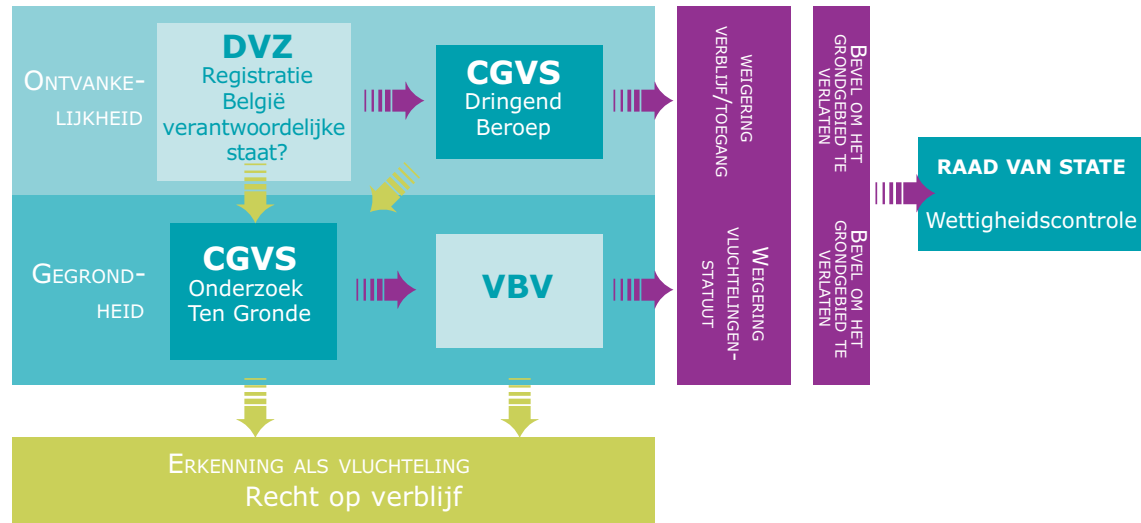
Ontvankelijkheid

DVZ
Registratie België verantwoordelijke staat?

CGVS
Dringend Beroep

Gegrondheid

CGVS
Onderzoek Ten Gronde

VBV

Weigering verblijf/toegang

Weigering vluchtelingenstatuut

Bevel om het grondgebied te verlaten

Bevel om het grondgebied te verlaten

RAAD VAN STATE
Wettigheidscontrole

Erkenning als vluchteling
Recht op verblijf